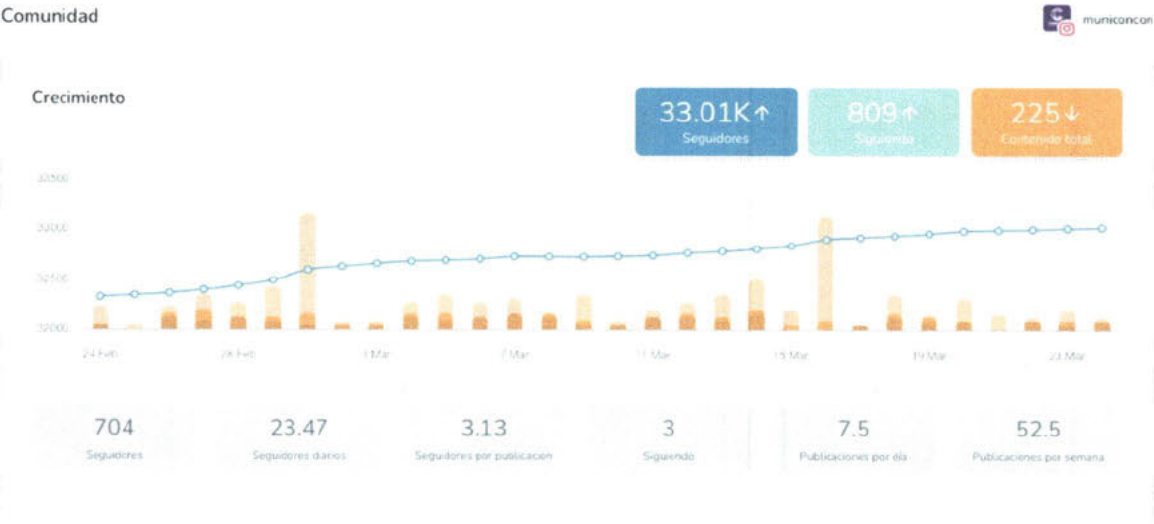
Comunidad

municoncon

Crecimiento

33.01K↑
Seguidores

809↑
Siguiendo

225↓
Contenido total

33500
33000
32500
32000

24 Feb
28 Feb
3 Mar
7 Mar
11 Mar
15 Mar
19 Mar
23 Mar

704
Seguidores

23.47
Seguidores diarios

3.13
Seguidores por publicacion

3
Siguiendo

7.5
Publicaciones por dia

52.5
Publicaciones por semana